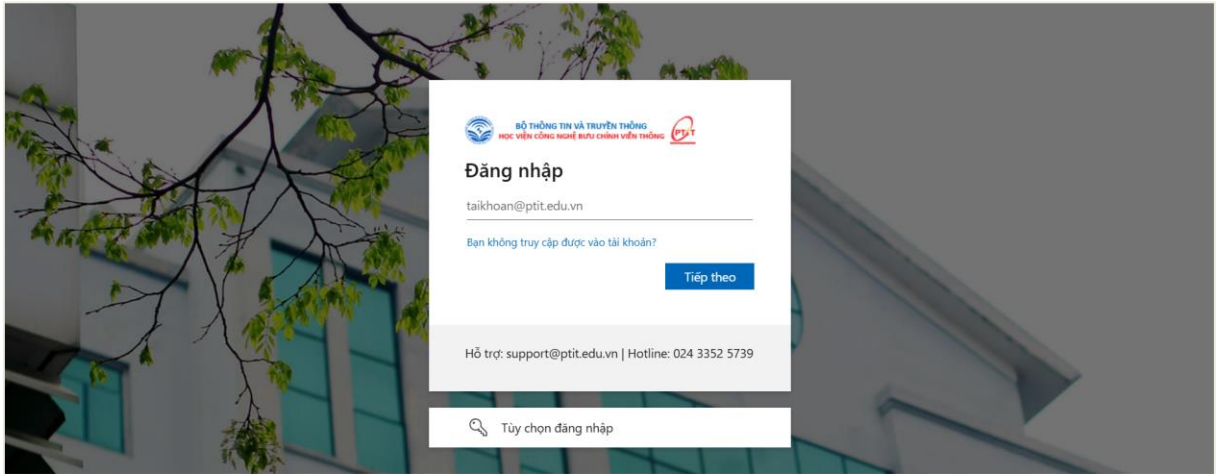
BỘ THÔNG TIN VÀ TRUYỀN THÔNG
HỌC VIỆN CÔNG NGHỆ BƯU CHÍNH VIỄN THÔNG

PTIT

Đăng nhập

taikhoan@ptit.edu.vn

Bạn không truy cập được vào tài khoản?

Tiếp theo

Hỗ trợ: support@ptit.edu.vn | Hotline: 024 3352 5739

Tùy chọn đăng nhập